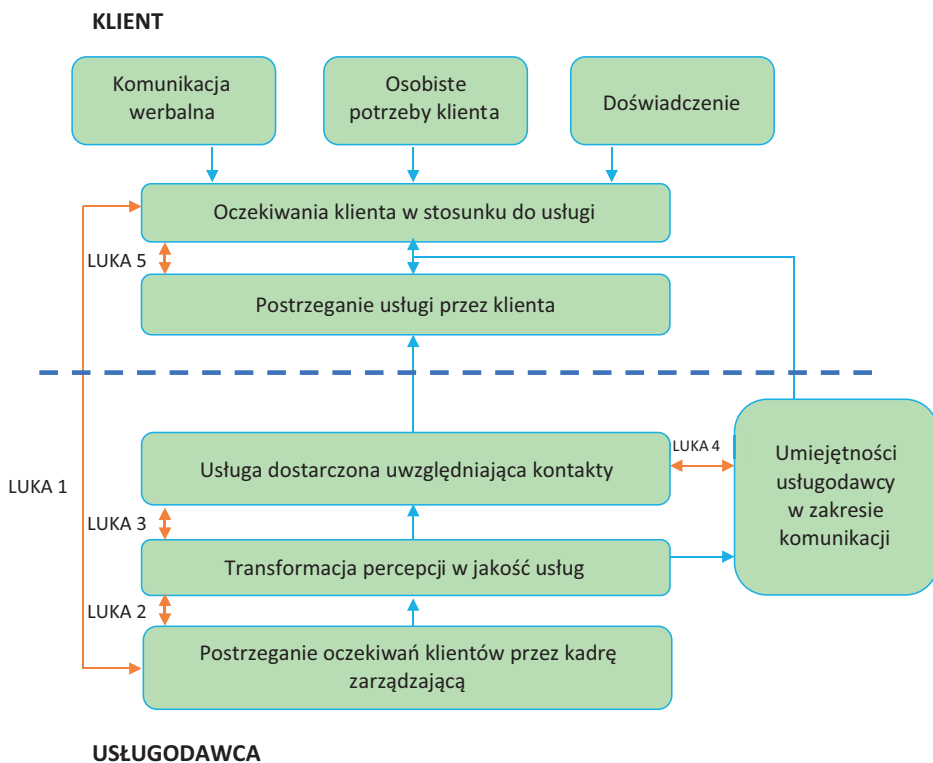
KLIENT

Komunikacja werbalna

Osobiste potrzeby klienta

Doświadczenie

Oczekiwania klienta w stosunku do usługi

LUKA 5

Postrzeganie usługi przez klienta

LUKA 1

Usługa dostarczona uwzględniająca kontakty

LUKA 4

Umiejętności usługodawcy w zakresie komunikacji

LUKA 3

Transformacja percepcji w jakość usług

LUKA 2

Postrzeganie oczekiwań klientów przez kadrę zarządzającą

USŁUGODAWCA